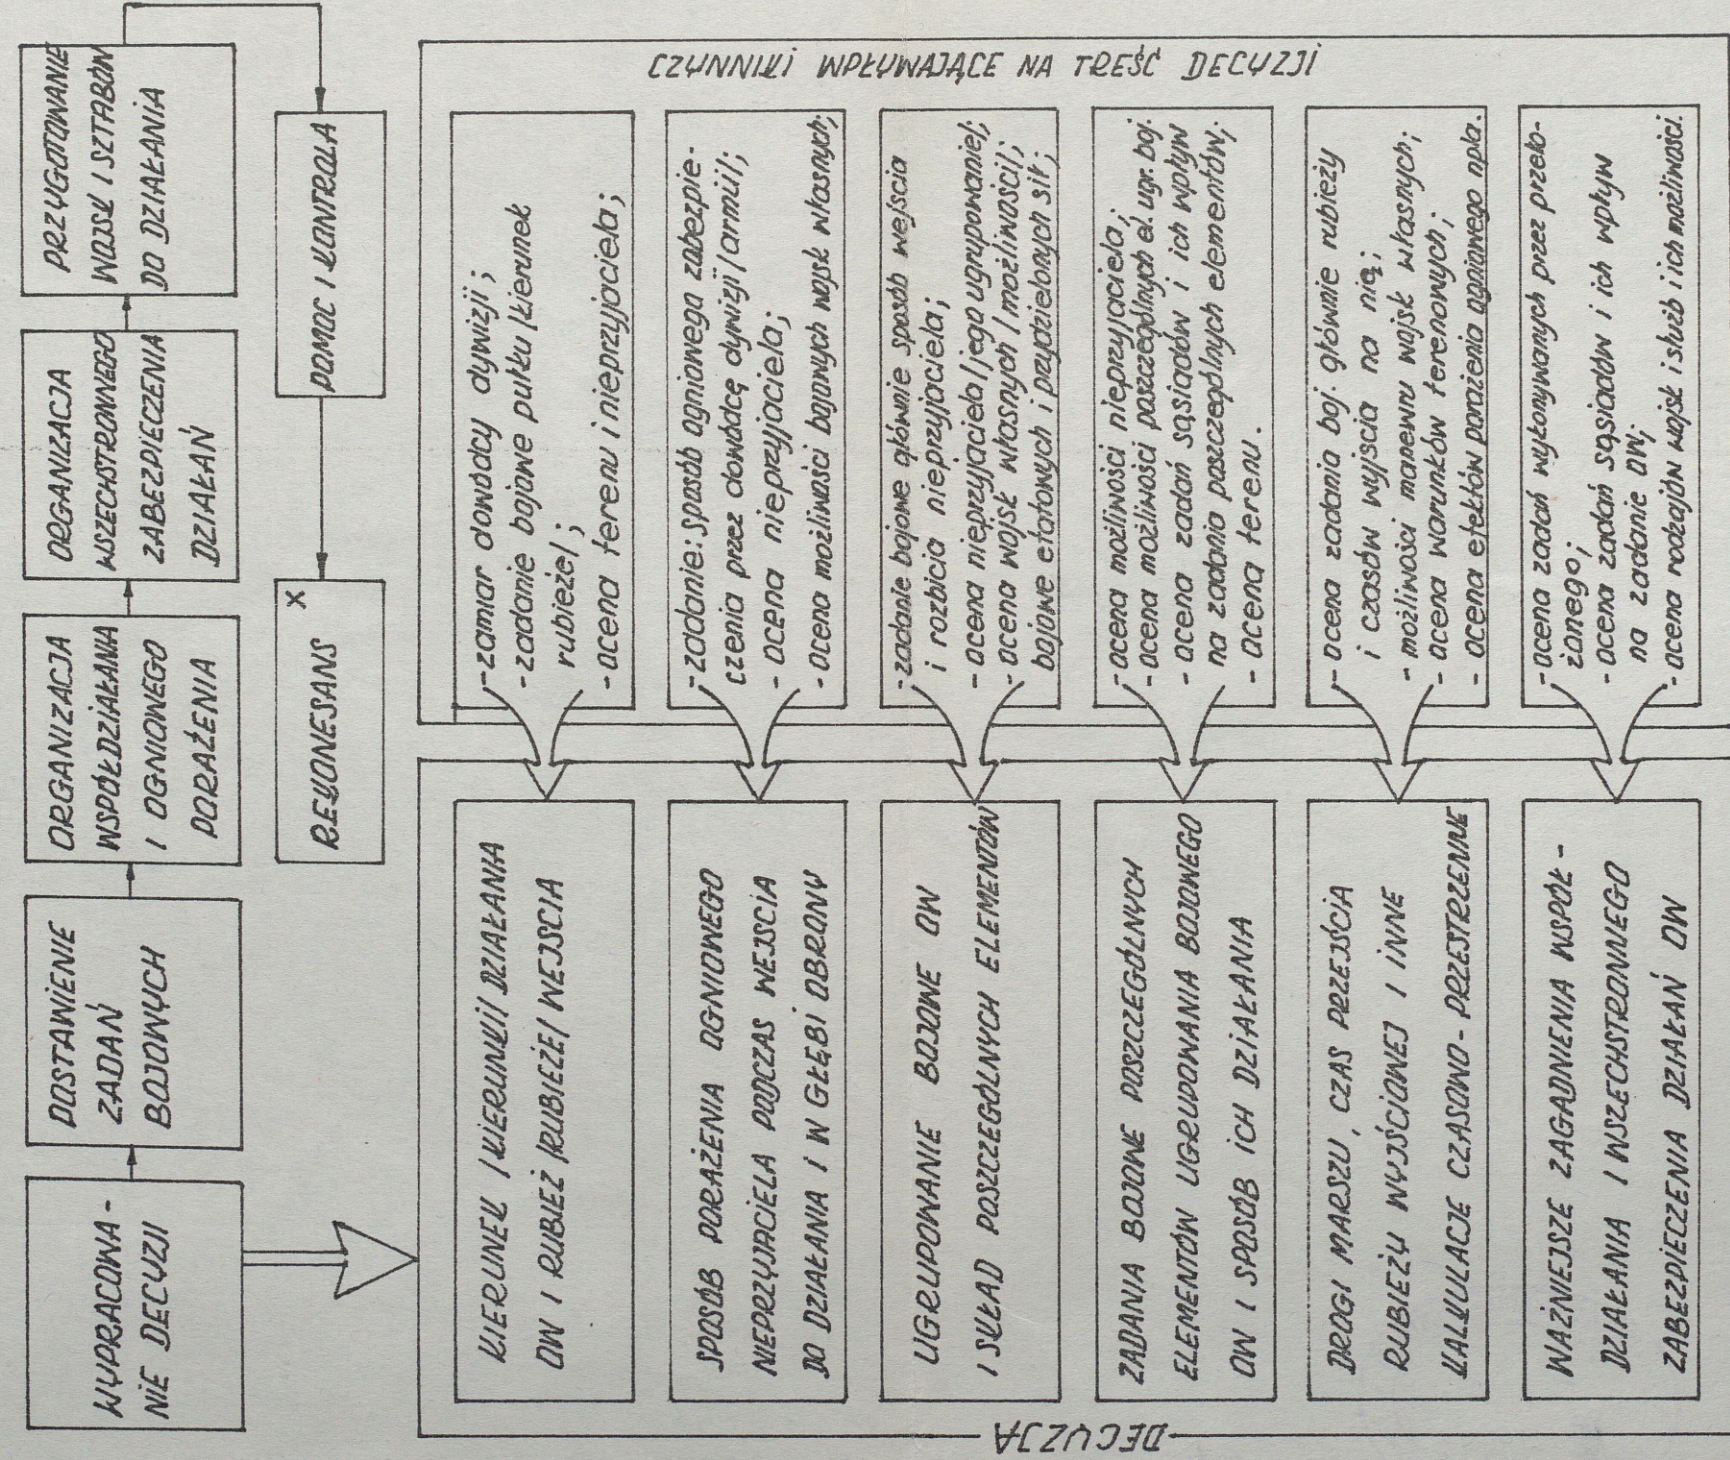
WYPRACOWANIE DECYZJI

POSTAWIENIE ZADAŃ BOJOWYCH

ORGANIZACJA WSPÓŁDZIAŁANIA I OGNIOWEGO PORAŻENIA

ORGANIZACJA WSZECHSTRONNEGO ZABEZPIECZENIA DZIAŁAŃ

PRZYGOTOWANIE WOJSK I SZTABÓW DO DZIAŁANIA

REJONESANS ×

POMOC I KONTROLA

CZYNNIKI WPŁYWAJĄCE NA TREŚĆ DECYZJI

-zamiar dowódcy dywizji;
-zadanie bojowe pułku /kierunek rubieże/;
-ocena terenu i nieprzyjaciela;

-zadanie: sposób ogniowego zabezpieczenia przez dowódcę dywizji /armii/;
-ocena nieprzyjaciela;
-ocena możliwości bojowych wojsk własnych;

-zadanie bojowe głównie sposób wejścia i rozbicia nieprzyjaciela;
-ocena nieprzyjaciela /jego ugrupowanie/;
-ocena wojsk własnych /możliwości/;
-bojowe etatowych i przydzielonych sił;

-ocena możliwości nieprzyjaciela;
-ocena możliwości poszczególnych el. ugr. boj.
-ocena zadań sąsiadów i ich wpływ na zadania poszczególnych elementów;
-ocena terenu.

-ocena zadania boj. głównie rubieży i czasów wyjścia na nią;
-możliwości manewru wojsk własnych;
-ocena warunków terenowych;
-ocena efektów porażenia ogniowego npla.

-ocena zadań wykonywanych przez przełożonego;
-ocena zadań sąsiadów i ich wpływ na zadanie OW;
-ocena rodzajów wojsk i służb i ich możliwości.

KIERUNEK /KIERUNKI/ DZIAŁANIA OW I RUBIEŻ /RUBIEŻE/ WEJŚCIA

SPOSÓB PORAŻENIA OGNIOWEGO NIEPRZYJACIELA PODCZAS WEJŚCIA DO DZIAŁANIA I W GŁĘBI OBRONY

UGRUPOWANIE BOJOWE OW I SKŁAD POSZCZEGÓLNYCH ELEMENTÓW

ZADANIA BOJOWE POSZCZEGÓLNYCH ELEMENTÓW UGRUPOWANIA BOJOWEGO OW I SPOSÓB ICH DZIAŁANIA

DROGI MARSZU, CZAS PRZEJŚCIA RUBIEŻY WYJŚCIOWEJ I INNE KALKULACJE CZASOWO-PRZESTRZENNE

WAŻNIEJSZE ZAGADNIENIA WSPÓŁDZIAŁANIA I WSZECHSTRONNEGO ZABEZPIECZENIA DZIAŁAŃ OW

DECYZJA